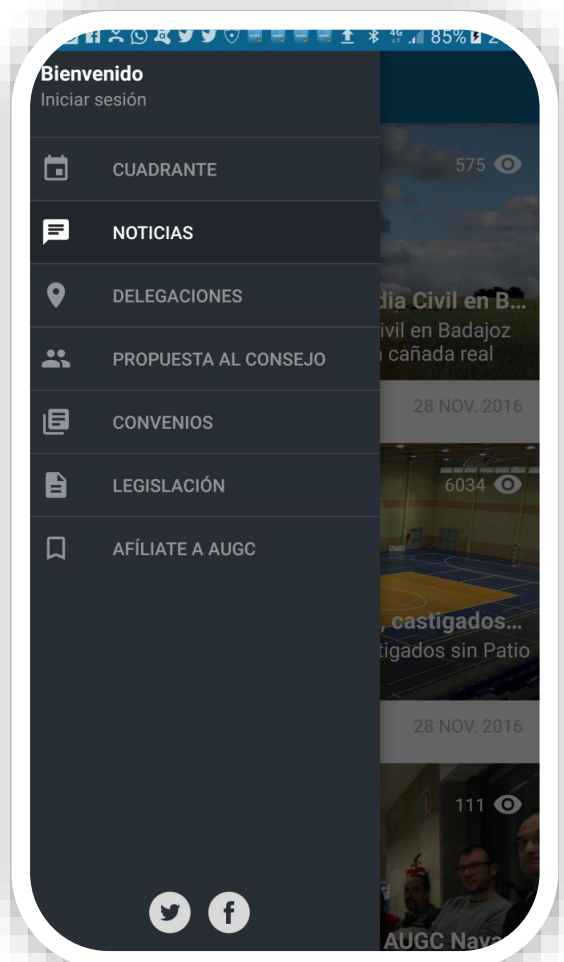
4G 85%

Bienvenido
Iniciar sesión

CUADRANTE
NOTICIAS
DELEGACIONES
PROPUESTA AL CONSEJO
CONVENIOS
LEGISLACIÓN
AFÍLIATE A AUGC

575
dia Civil en B...
ivil en Badajoz
cañada real
28 NOV. 2016

6034
, castigados...
tigados sin Patio
28 NOV. 2016

111
AUGC Nava